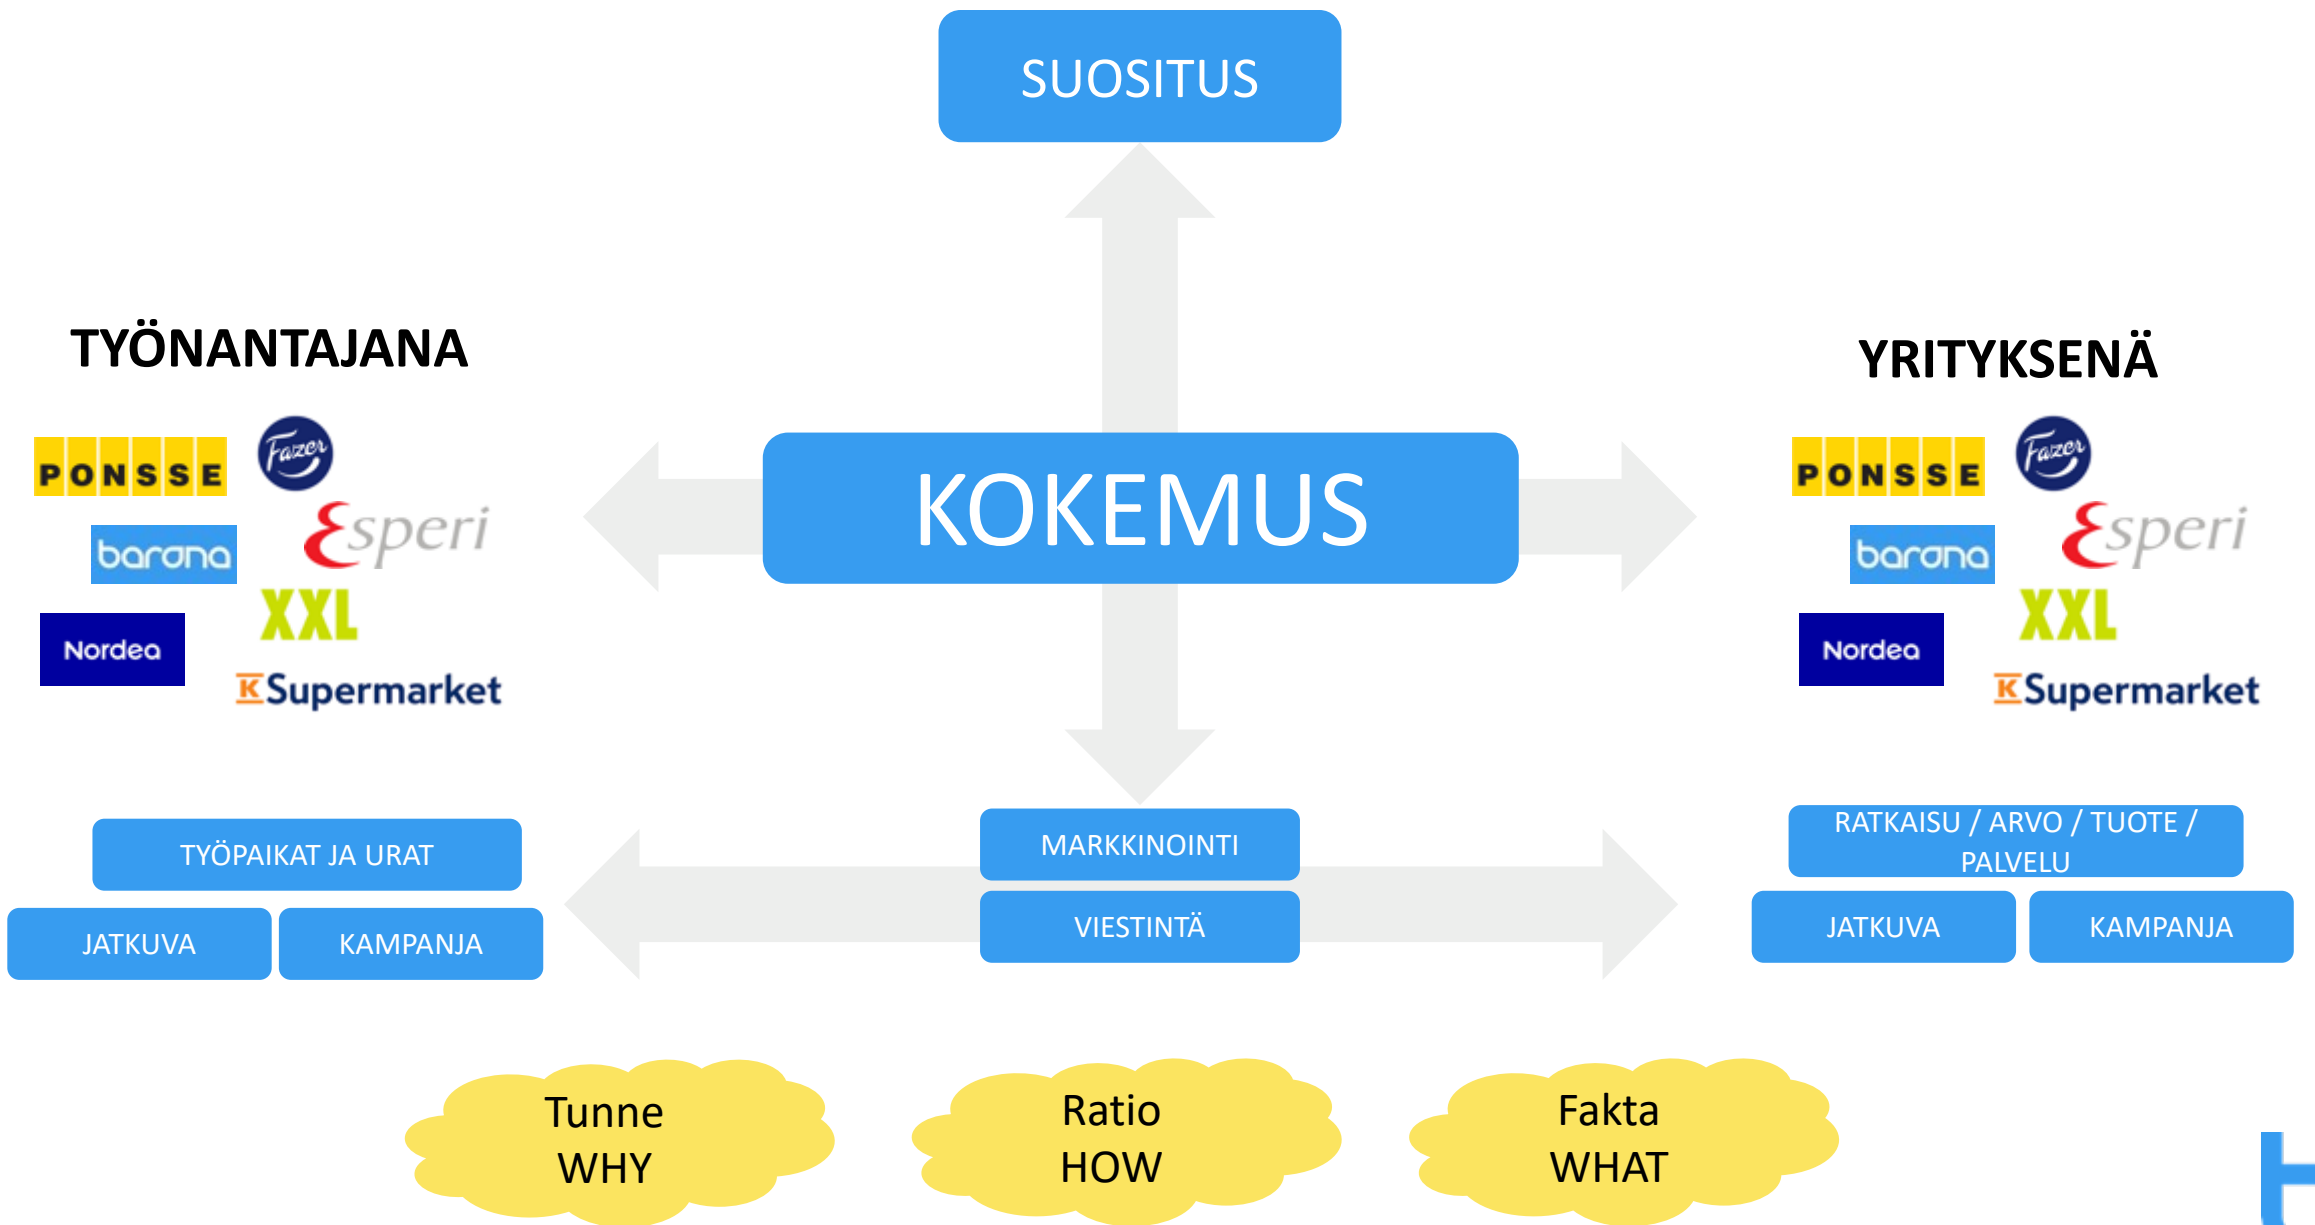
SUOSITUS

TYÖNANTAJANA

PONSSE
Fazer
barona
Esperi
XXL
Nordea
K Supermarket

KOKEMUS

YRITYKSENÄ

PONSSE
Fazer
barona
Esperi
XXL
Nordea
K Supermarket

TYÖPAIKAT JA URAT

JATKUVA

KAMPANJA

MARKKINOINTI

VIESTINTÄ

RATKAISU / ARVO / TUOTE / PALVELU

JATKUVA

KAMPANJA

Tunne
WHY

Ratio
HOW

Fakta
WHAT